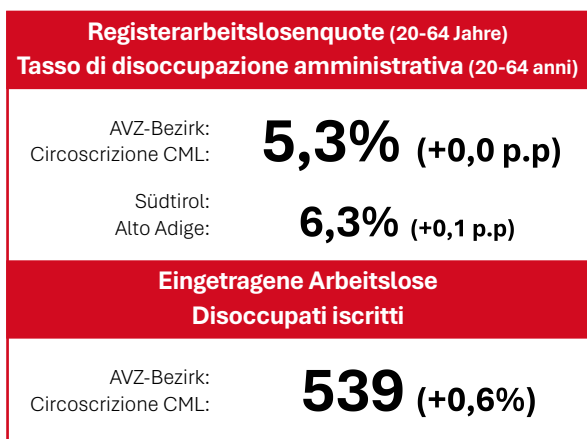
Registerarbeitslosenquote (20-64 Jahre)
Tasso di disoccupazione amministrativa (20-64 anni)

AVZ-Bezirk:
Circoscrizione CML:
5,3% (+0,0 p.p)

Südtirol:
Alto Adige:
6,3% (+0,1 p.p)

Eingetragene Arbeitslose
Disoccupati iscritti

AVZ-Bezirk:
Circoscrizione CML:
539 (+0,6%)